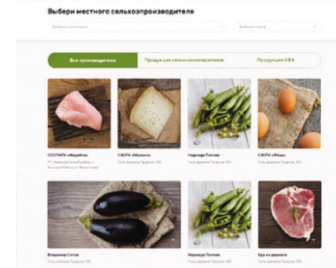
Выбери местного сельхозпроизводителя

Выберите категорию

Выберите район

Все производители

Продукция сельхозпроизводителей

Продукция КФХ

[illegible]

СХПК «Молоко»

Надежда Попова

Надежда Попова

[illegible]

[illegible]

Надежда Попова

Еда из деревни